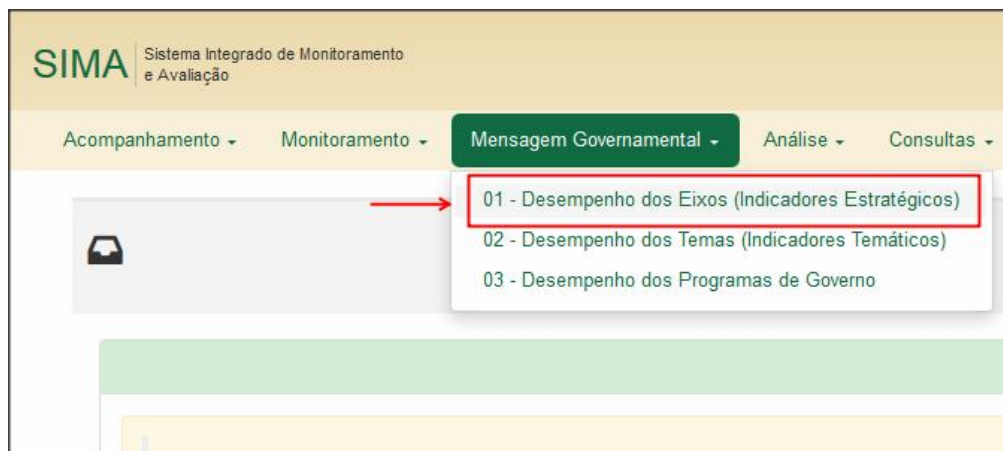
SIMA Sistema Integrado de Monitoramento e Avaliação

Acompanhamento ▾ Monitoramento ▾ Mensagem Governamental ▾ Análise ▾ Consultas ▾

01 - Desempenho dos Eixos (Indicadores Estratégicos)
02 - Desempenho dos Temas (Indicadores Temáticos)
03 - Desempenho dos Programas de Governo